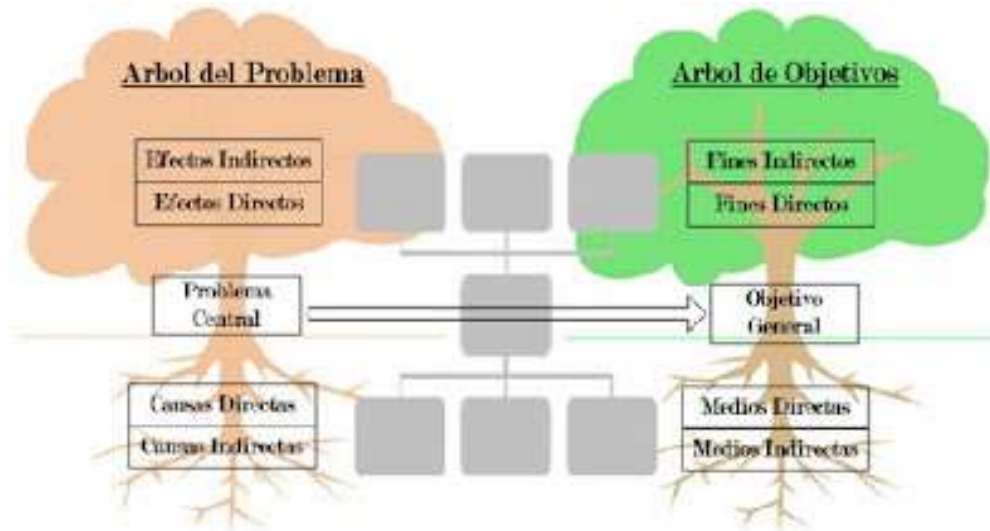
Arbol del Problema

Efectos Indirectos

Efectos Directos

Problema Central

Causas Directas

Causas Indirectas

Arbol de Objetivos

Fines Indirectos

Fines Directos

Objetivo General

Medios Directos

Medios Indirectos